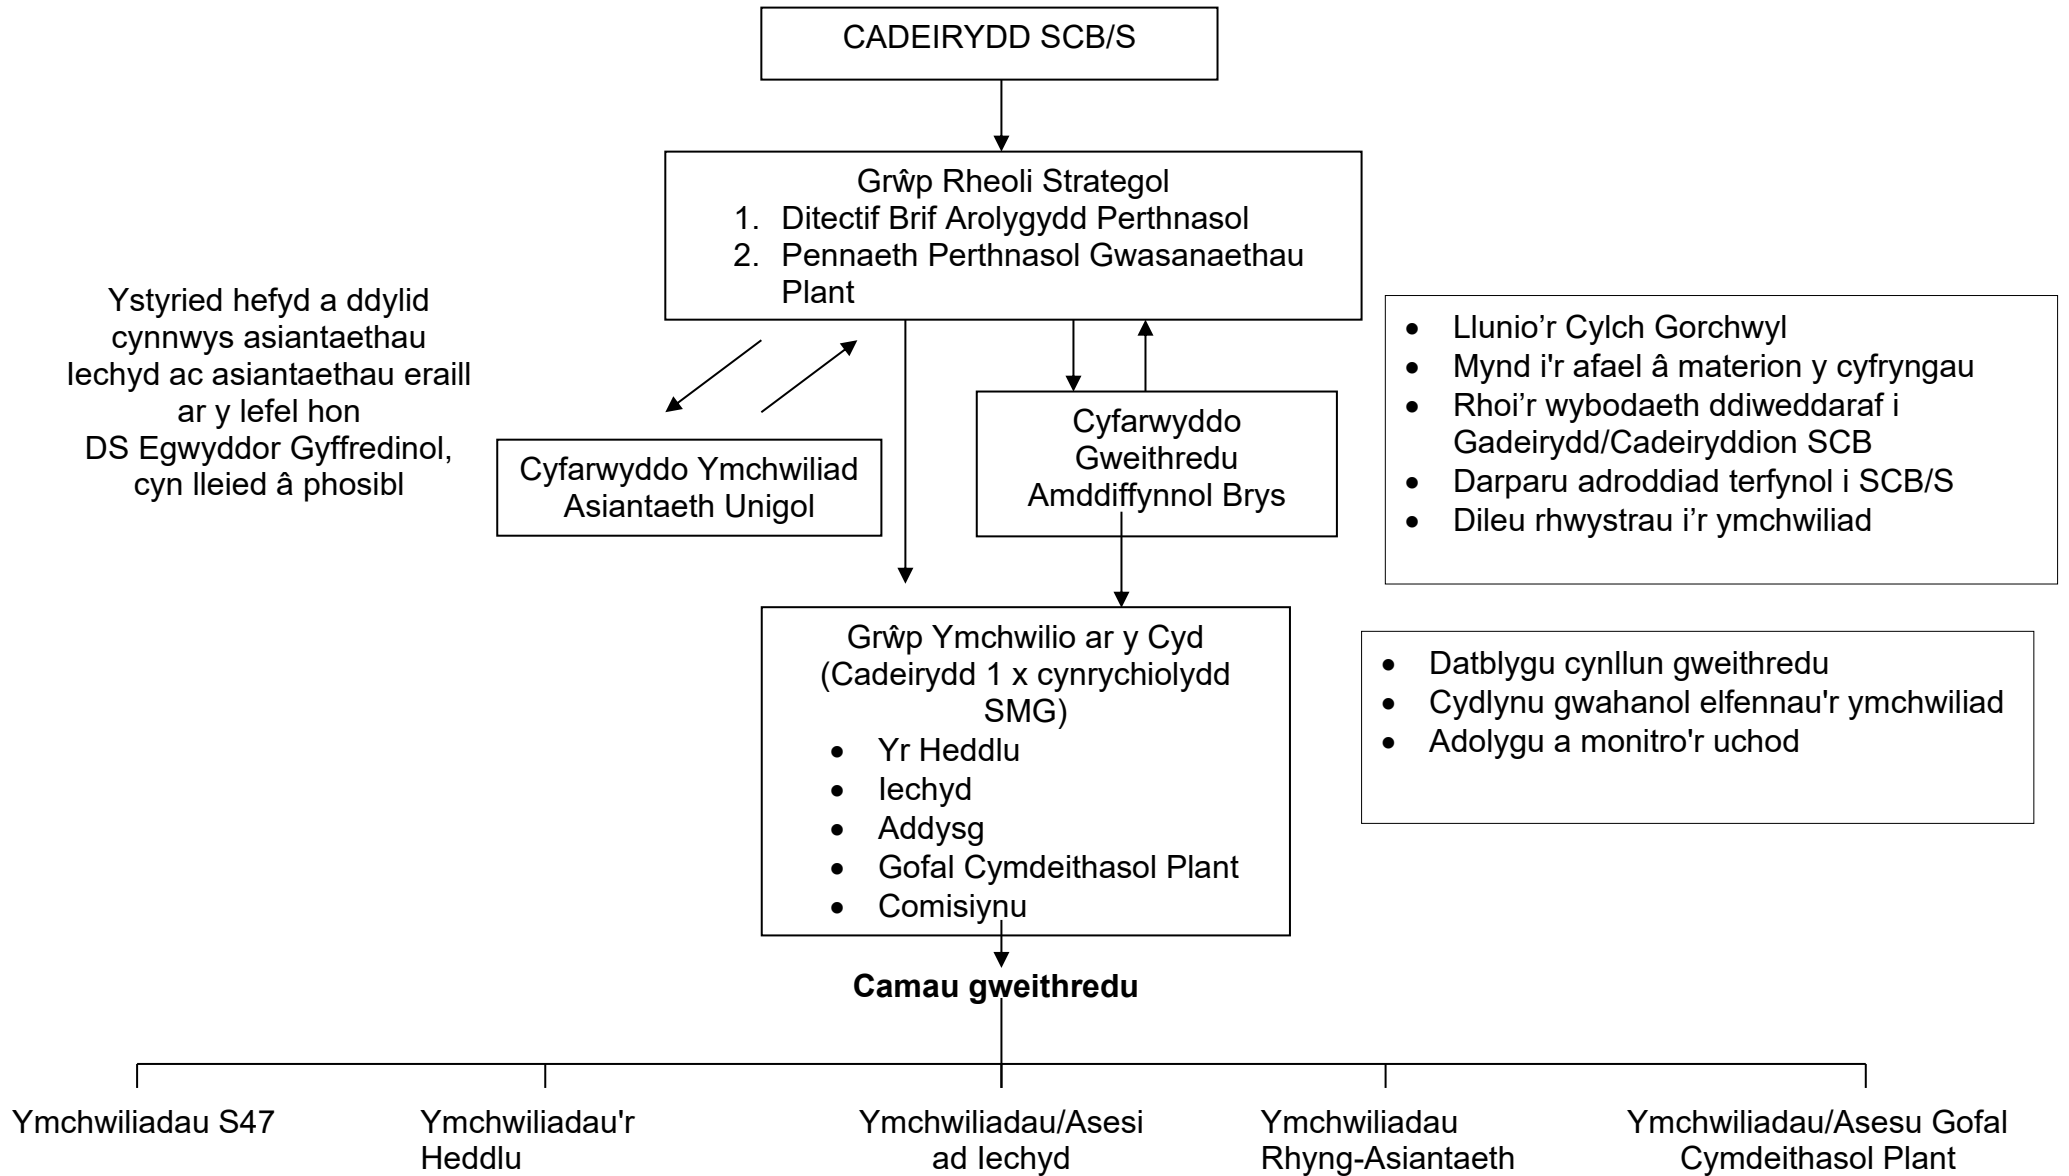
CADEIRYDD SCB/S

Grŵp Rheoli Strategol
1. Ditectif Brif Arolygydd Perthnasol
2. Pennaeth Perthnasol Gwasanaethau Plant

Ystyried hefyd a ddylid cynnwys asiantaethau Iechyd ac asiantaethau eraill ar y lefel hon
DS Egwyddor Gyffredinol, cyn lleied â phosibl

Cyfarwyddo Ymchwiliad Asiantaeth Unigol

Cyfarwyddo Gweithredu Amddiffynnol Brys

- Llunio’r Cylch Gorchwyl
- Mynd i'r afael â materion y cyfryngau
- Rhoi’r wybodaeth ddiweddaraf i Gadeirydd/Cadeiryddion SCB
- Darparu adroddiad terfynol i SCB/S
- Dileu rhwystrau i’r ymchwiliad

Grŵp Ymchwilio ar y Cyd
(Cadeirydd 1 x cynrychiolydd SMG)
- Yr Heddlu
- Iechyd
- Addysg
- Gofal Cymdeithasol Plant
- Comisiynu

- Datblygu cynllun gweithredu
- Cydlynu gwahanol elfennau'r ymchwiliad
- Adolygu a monitro'r uchod

**Camau gweithredu**

Ymchwiliadau S47

Ymchwiliadau'r Heddlu

Ymchwiliadau/Asesiad Iechyd

Ymchwiliadau Rhyng-Asiantaeth

Ymchwiliadau/Asesu Gofal Cymdeithasol Plant